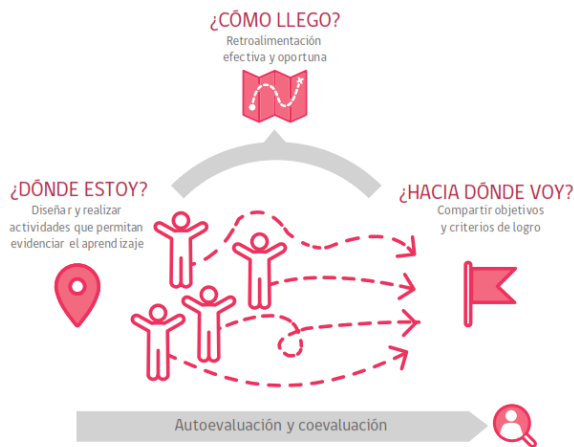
¿CÓMO LLEGO?
Retroalimentación efectiva y oportuna

¿DÓNDE ESTOY?
Diseña r y realizar actividades que permitan evidenciar el aprendizaje

¿HACIA DÓNDE VOY?
Compartir objetivos y criterios de logro

Autoevaluación y coevaluación